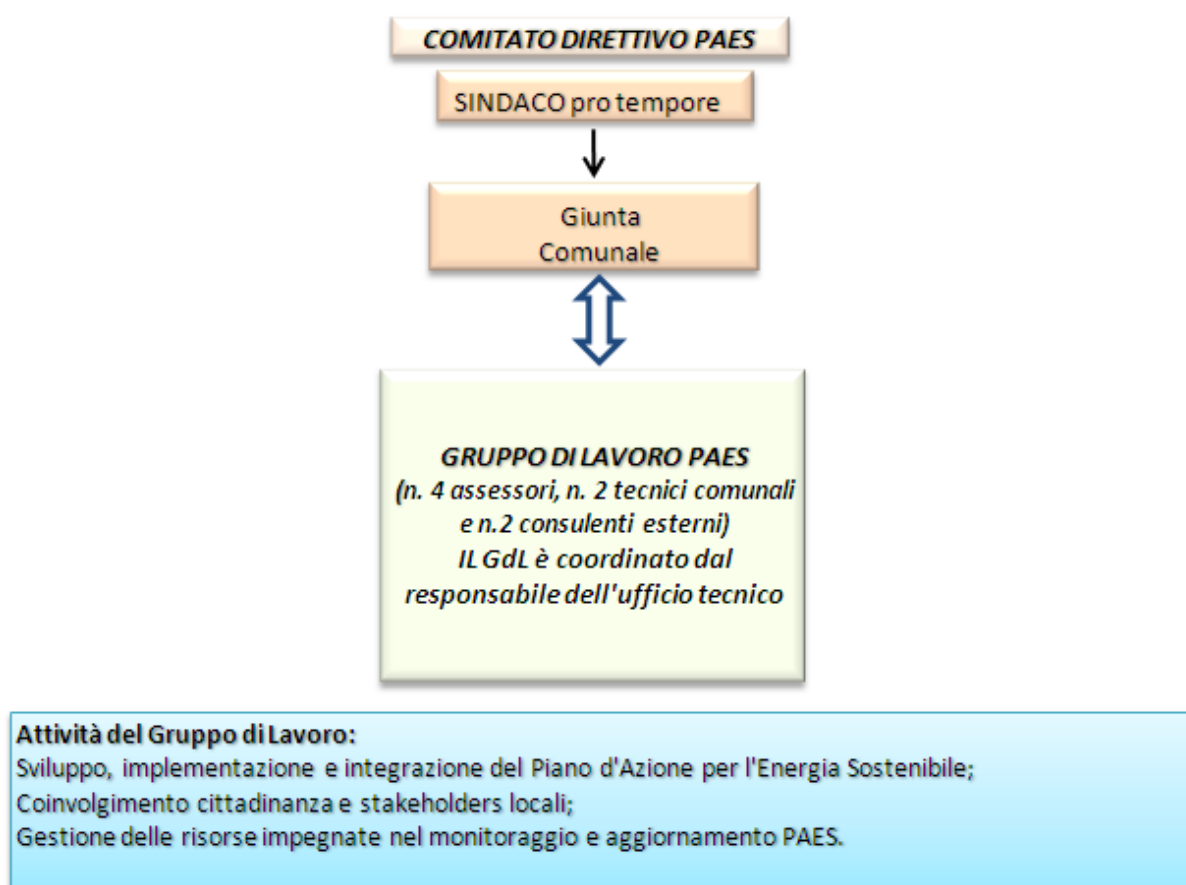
COMITATO DIRETTIVO PAES

SINDACO pro tempore

Giunta Comunale

GRUPPO DI LAVORO PAES
(n. 4 assessori, n. 2 tecnici comunali e n.2 consulenti esterni)
IL GdL è coordinato dal responsabile dell'ufficio tecnico

Attività del Gruppo di Lavoro:
Sviluppo, implementazione e integrazione del Piano d'Azione per l'Energia Sostenibile;
Coinvolgimento cittadinanza e stakeholders locali;
Gestione delle risorse impegnate nel monitoraggio e aggiornamento PAES.